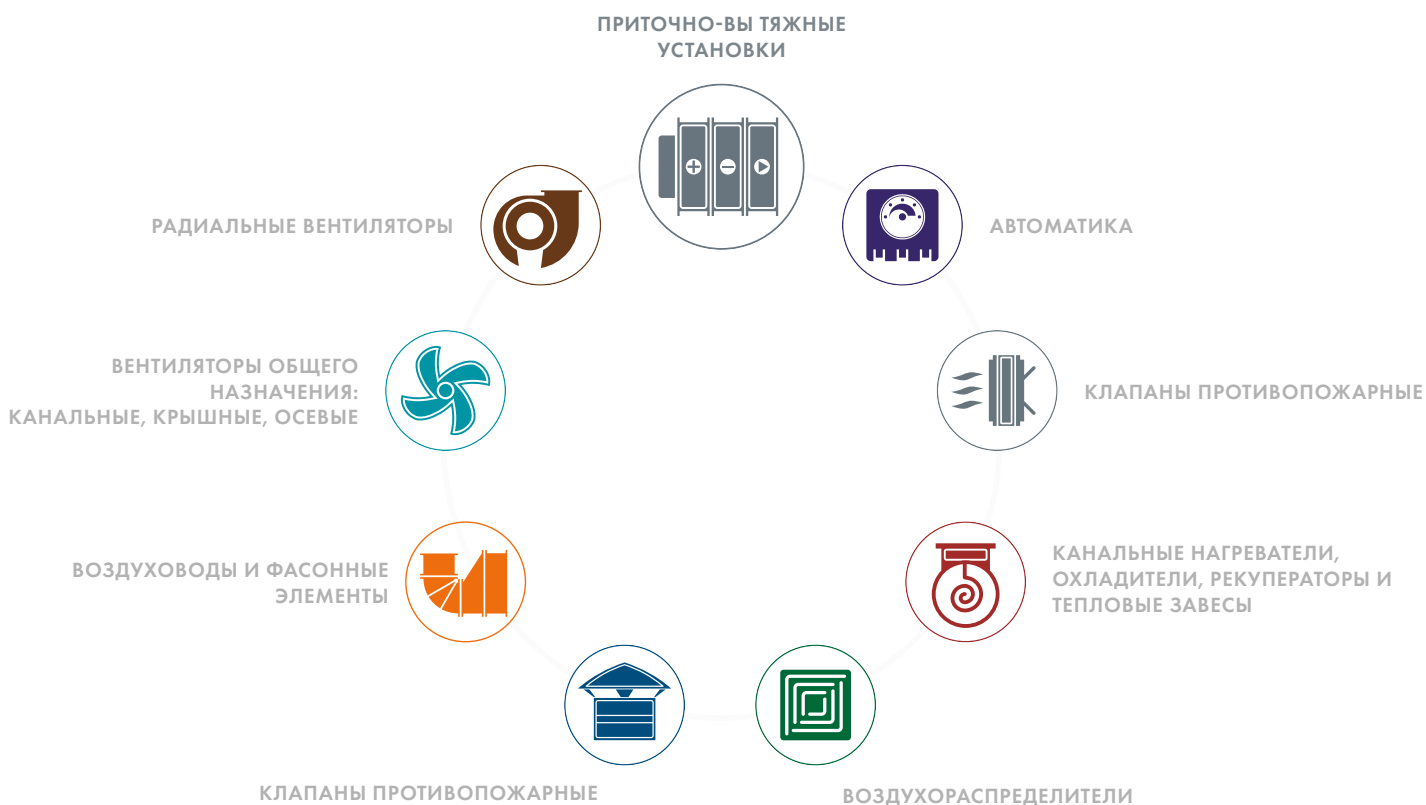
ПРИТОЧНО-ВЫ ТЯЖНЫЕ УСТАНОВКИ

АВТОМАТИКА

КЛАПАНЫ ПРОТИВОПОЖАРНЫЕ

КАНАЛЬНЫЕ НАГРЕВАТЕЛИ, ОХЛАДИТЕЛИ, РЕКУПЕРАТОРЫ И ТЕПЛОВЫЕ ЗАВЕСЫ

ВОЗДУХОРАСПРЕДЕЛИТЕЛИ

КЛАПАНЫ ПРОТИВОПОЖАРНЫЕ

ВОЗДУХОВОДЫ И ФАСОННЫЕ ЭЛЕМЕНТЫ

ВЕНТИЛЯТОРЫ ОБЩЕГО НАЗНАЧЕНИЯ: КАНАЛЬНЫЕ, КРЫШНЫЕ, ОСЕВЫЕ

РАДИАЛЬНЫЕ ВЕНТИЛЯТОРЫ